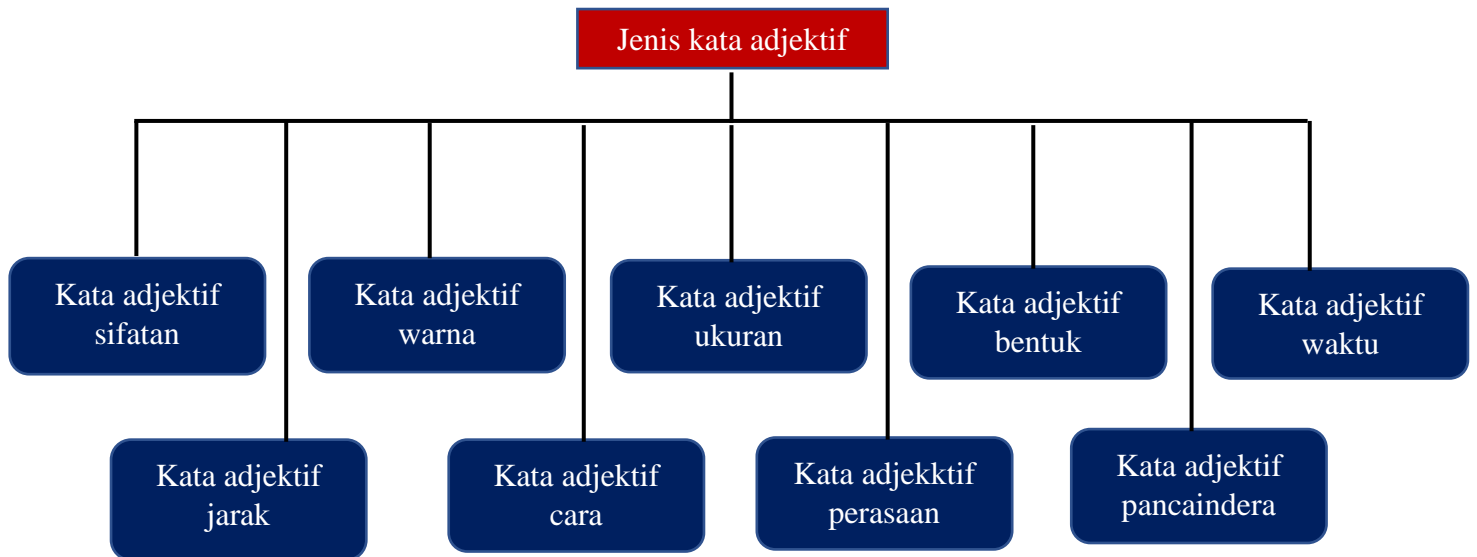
Jenis kata adjektif

Kata adjektif sifatan

Kata adjektif jarak

Kata adjektif warna

Kata adjektif cara

Kata adjektif ukuran

Kata adjekktif perasaan

Kata adjektif bentuk

Kata adjektif pancaindera

Kata adjektif waktu